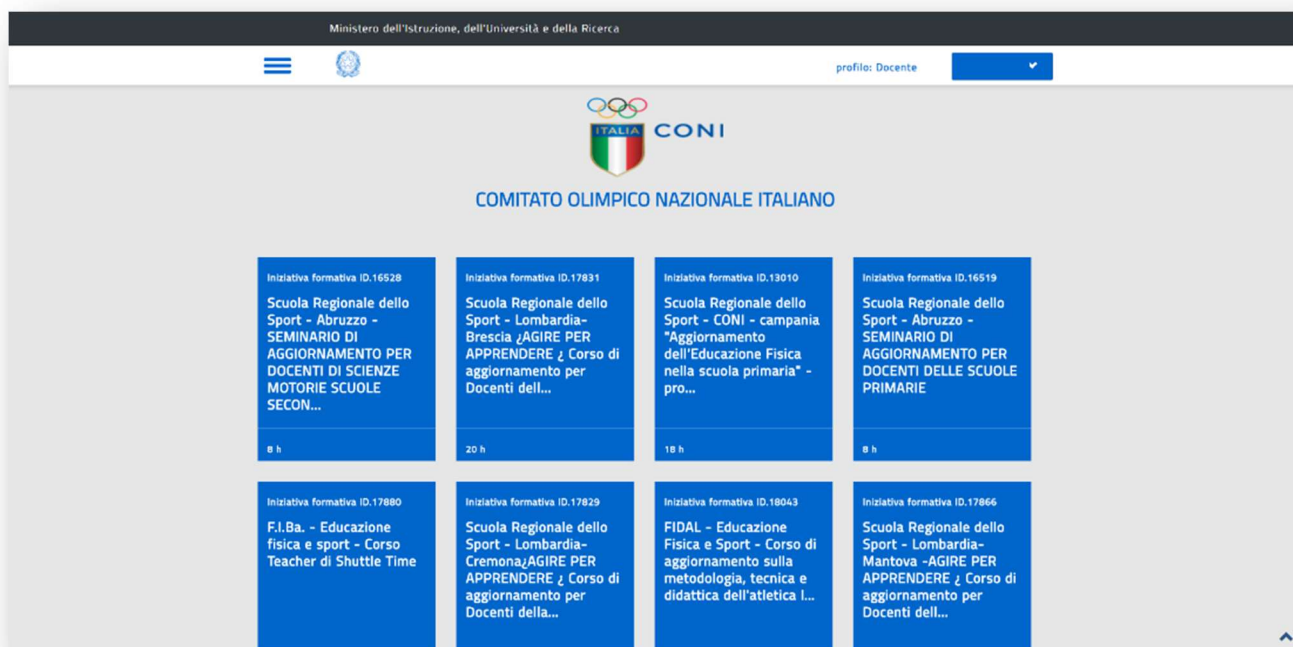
Ministero dell'Istruzione, dell'Università e della Ricerca

profilo: Docente

ITALIA CONI

COMITATO OLIMPICO NAZIONALE ITALIANO

Iniziativa formativa ID.16528

Scuola Regionale dello Sport - Abruzzo - SEMINARIO DI AGGIORNAMENTO PER DOCENTI DI SCIENZE MOTORIE SCUOLE SECON...

8 h

Iniziativa formativa ID.17831

Scuola Regionale dello Sport - Lombardia- Brescia ¿AGIRE PER APPRENDERE ¿ Corso di aggiornamento per Docenti dell...

20 h

Iniziativa formativa ID.13010

Scuola Regionale dello Sport - CONI - campania "Aggiornamento dell'Educazione Fisica nella scuola primaria" - pro...

18 h

Iniziativa formativa ID.16519

Scuola Regionale dello Sport - Abruzzo - SEMINARIO DI AGGIORNAMENTO PER DOCENTI DELLE SCUOLE PRIMARIE

8 h

Iniziativa formativa ID.17880

F.I.Ba. - Educazione fisica e sport - Corso Teacher di Shuttle Time

Iniziativa formativa ID.17829

Scuola Regionale dello Sport - Lombardia- Cremona¿AGIRE PER APPRENDERE ¿ Corso di aggiornamento per Docenti della...

Iniziativa formativa ID.18043

FIDAL - Educazione Fisica e Sport - Corso di aggiornamento sulla metodologia, tecnica e didattica dell'atletica l...

Iniziativa formativa ID.17866

Scuola Regionale dello Sport - Lombardia- Mantova -AGIRE PER APPRENDERE ¿ Corso di aggiornamento per Docenti dell...